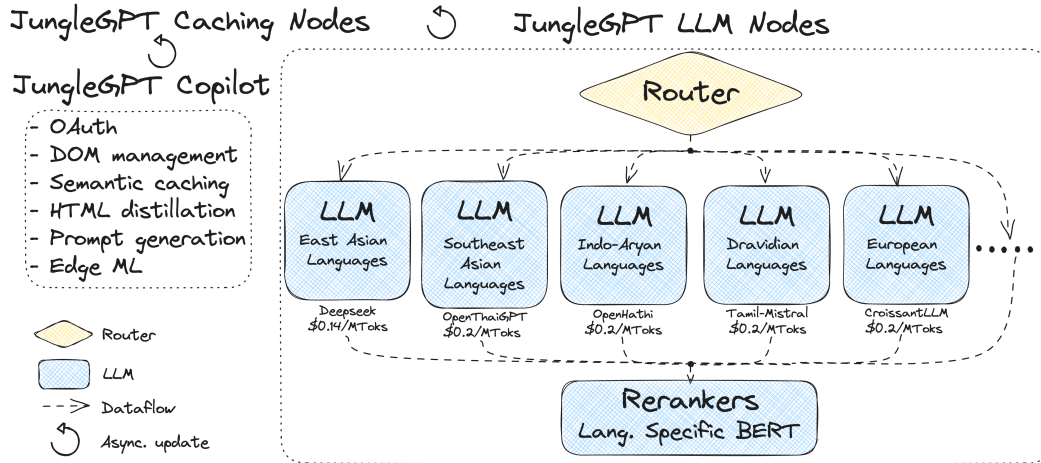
JungleGPT Caching Nodes

JungleGPT LLM Nodes

JungleGPT Copilot

- OAuth
- DOM management
- Semantic caching
- HTML distillation
- Prompt generation
- Edge ML

Router

LLM
East Asian Languages

LLM
Southeast Asian Languages

LLM
Indo-Aryan Languages

LLM
Dravidian Languages

LLM
European Languages

....

Deepseek
\$0.14/MToks

OpenThaiGPT
\$0.2/MToks

OpenHathi
\$0.2/MToks

Tamil-Mistral
\$0.2/MToks

CroissantLLM
\$0.2/MToks

Rerankers
Lang. Specific BERT

Router

LLM

Dataflow

Async. update